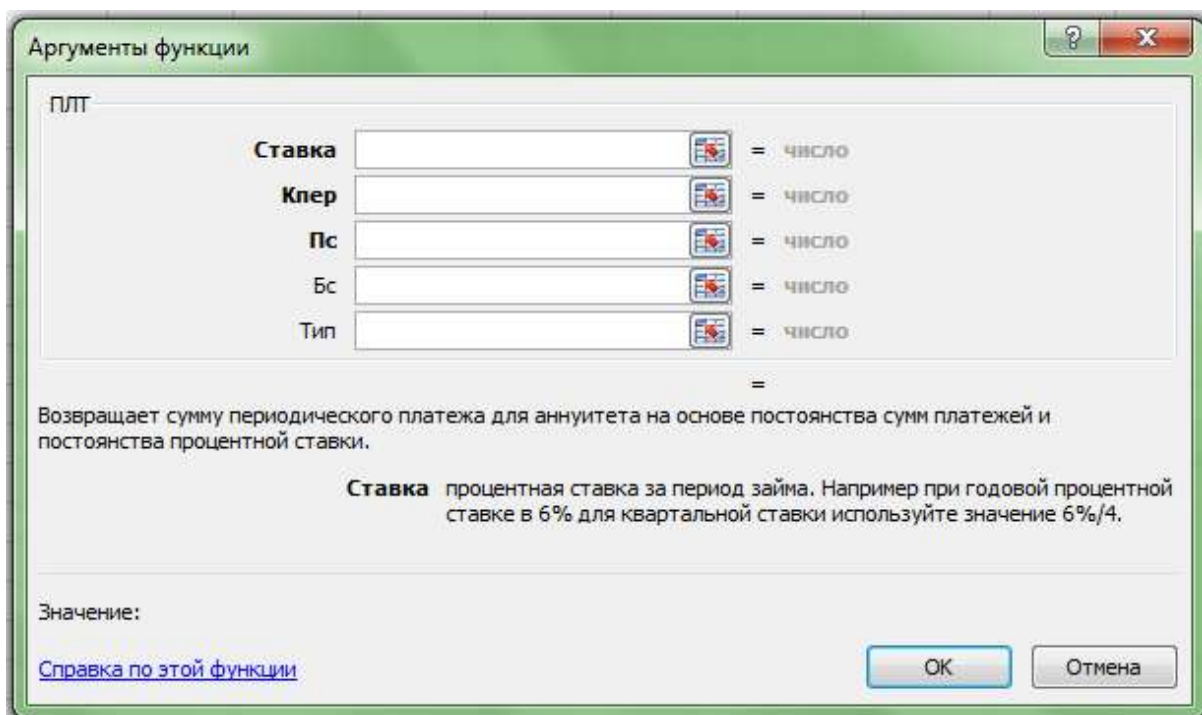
Аргументы функции

ПЛТ

Ставка = число
Кпер = число
Пс = число
Бс = число
Тип = число

=

Возвращает сумму периодического платежа для аннуитета на основе постоянства сумм платежей и постоянства процентной ставки.

Ставка процентная ставка за период займа. Например при годовой процентной ставке в 6% для квартальной ставки используйте значение 6%/4.

Значение:

Справка по этой функции

OK

Отмена